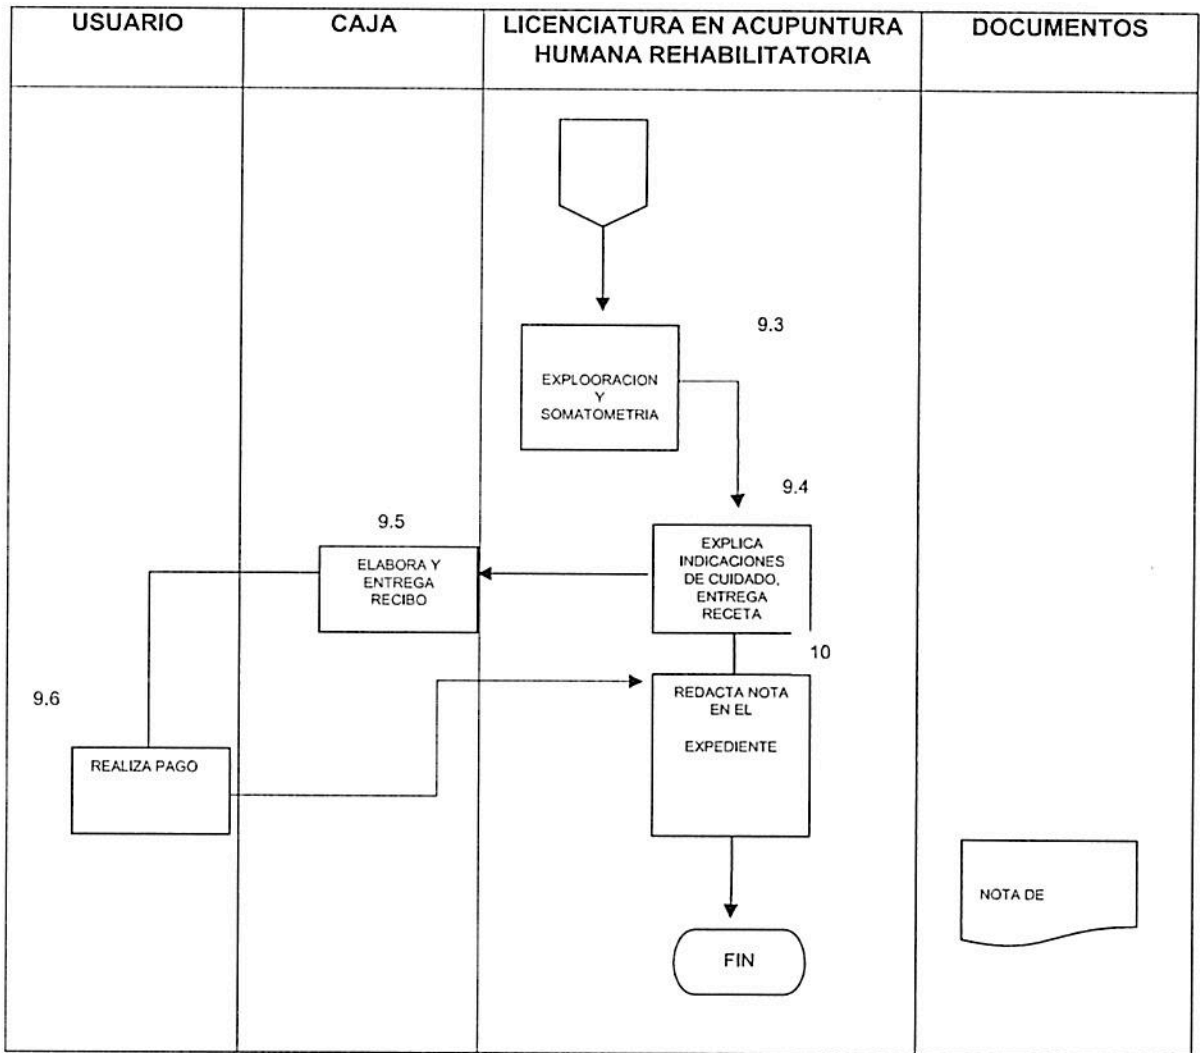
USUARIO

CAJA

LICENCIATURA EN ACUPUNTURA HUMANA REHABILITATORIA

DOCUMENTOS

9.3

EXPLOORACION Y SOMATOMETRIA

9.4

9.5

ELABORA Y ENTREGA RECIBO

EXPLICA INDICACIONES DE CUIDADO, ENTREGA RECETA

10

9.6

REDACTA NOTA EN EL EXPEDIENTE

REALIZA PAGO

NOTA DE

FIN